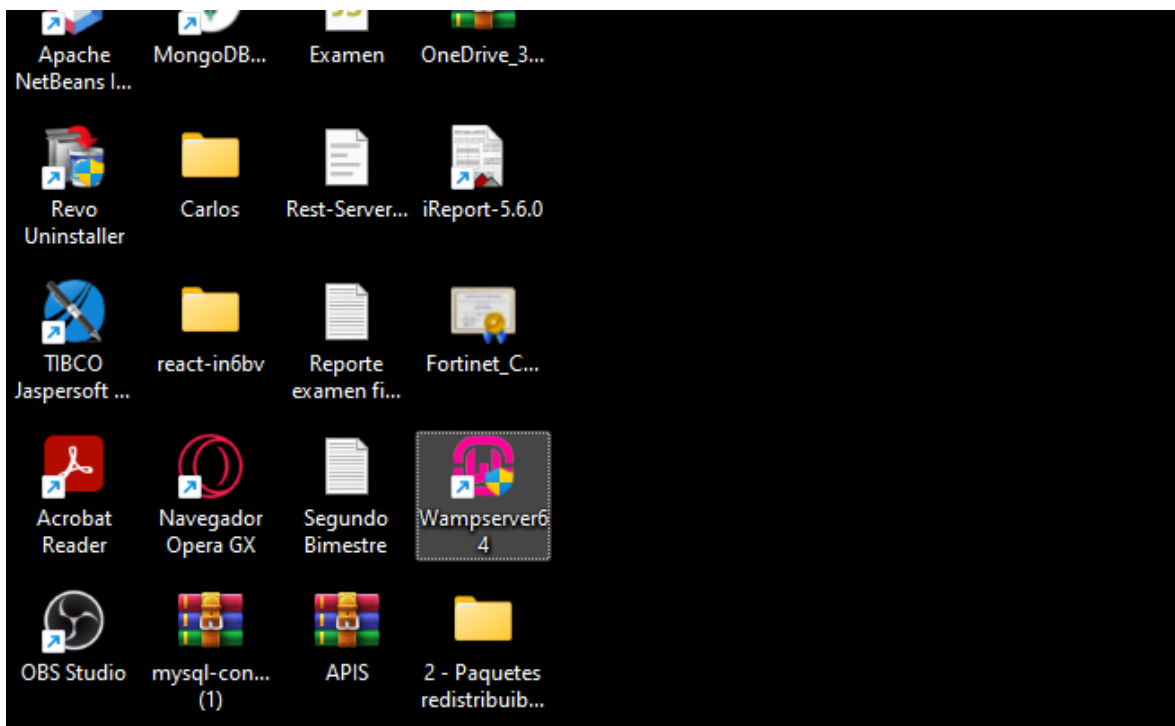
Apache NetBeans I...

MongoDB...

Examen

OneDrive_3...

Revo Uninstaller

Carlos

Rest-Server...

iReport-5.6.0

TIBCO Jaspersoft ...

react-in6bv

Reporte examen fi...

Fortinet_C...

Acrobat Reader

Navegador Opera GX

Segundo Bimestre

Wampserver64

OBS Studio

mysql-con... (1)

APIS

2 - Paquetes redistribuib...